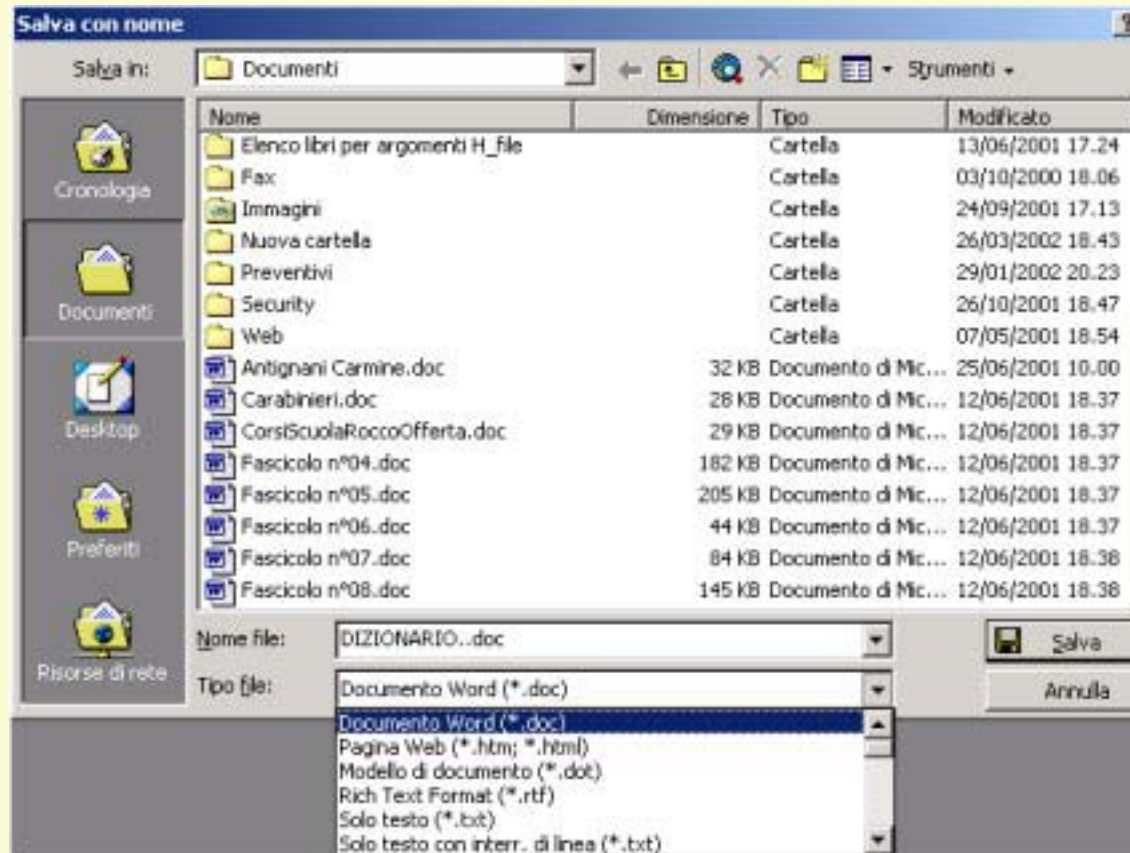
Salva con nome

Salva in: Documenti

Strumenti

Cronologia

Documenti

Desktop

Preferiti

Risorse di rete

| Nome | Dimensione | Tipo | Modificato |
|---|---|---|---|
| Elenco libri per argomenti H_file | | Cartella | 13/06/2001 17.24 |
| Fax | | Cartella | 03/10/2000 18.06 |
| Immagini | | Cartella | 24/09/2001 17.13 |
| Nuova cartella | | Cartella | 26/03/2002 18.43 |
| Preventivi | | Cartella | 29/01/2002 20.23 |
| Security | | Cartella | 26/10/2001 18.47 |
| Web | | Cartella | 07/05/2001 18.54 |
| Antignani Carmine.doc | 32 KB | Documento di Mic... | 25/06/2001 10.00 |
| Carabinieri.doc | 28 KB | Documento di Mic... | 12/06/2001 18.37 |
| CorsiScuolaRoccoOfferta.doc | 29 KB | Documento di Mic... | 12/06/2001 18.37 |
| Fascicolo n°04.doc | 182 KB | Documento di Mic... | 12/06/2001 18.37 |
| Fascicolo n°05.doc | 205 KB | Documento di Mic... | 12/06/2001 18.37 |
| Fascicolo n°06.doc | 44 KB | Documento di Mic... | 12/06/2001 18.37 |
| Fascicolo n°07.doc | 84 KB | Documento di Mic... | 12/06/2001 18.38 |
| Fascicolo n°08.doc | 145 KB | Documento di Mic... | 12/06/2001 18.38 |

Nome file: DIZIONARIO..doc

Salva

Tipo file: Documento Word (*.doc)

Annulla

Documento Word (*.doc)
Pagina Web (*.htm; *.html)
Modello di documento (*.dot)
Rich Text Format (*.rtf)
Solo testo (*.txt)
Solo testo con interr. di linea (*.txt)